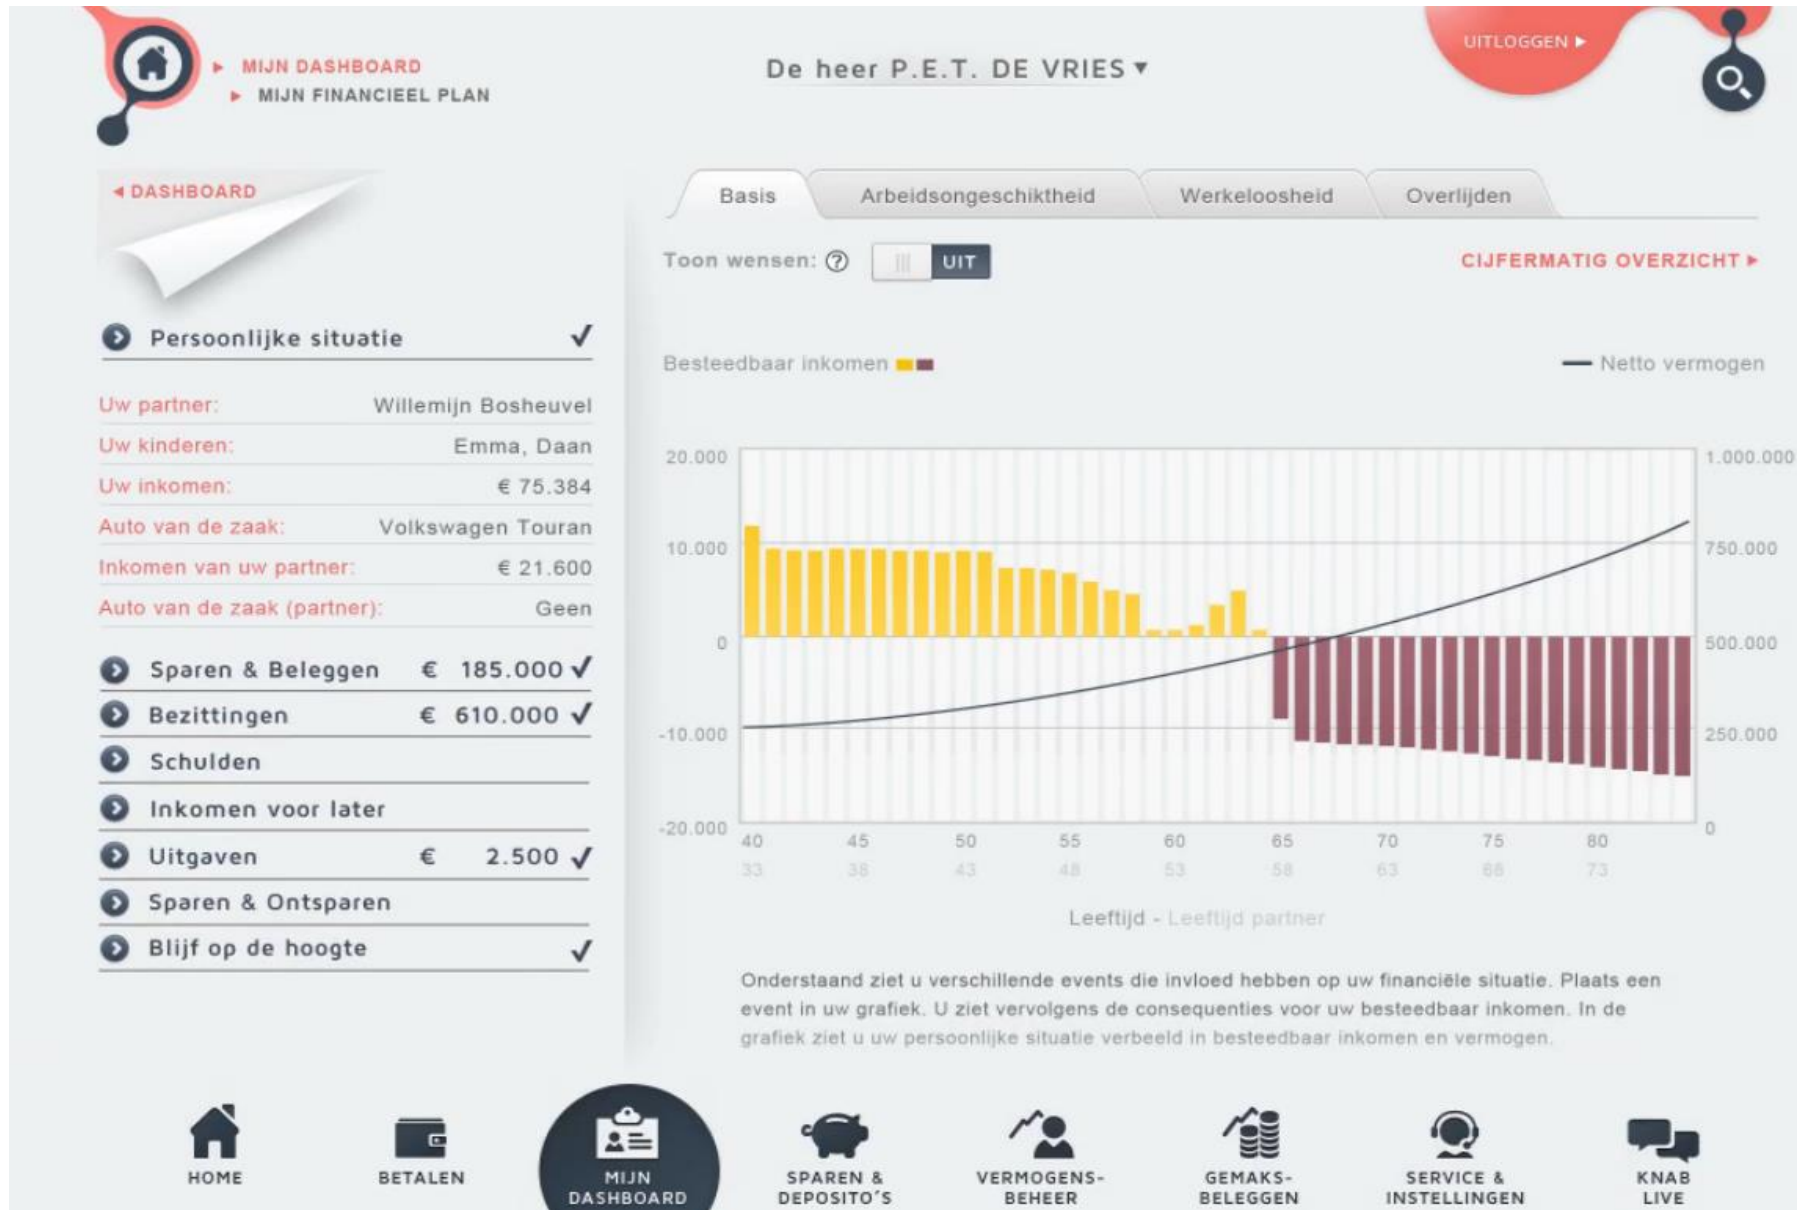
▸ MIJN DASHBOARD
▸ MIJN FINANCIEEL PLAN

De heer P.E.T. DE VRIES ▾

UITLOGGEN ▸

◂ DASHBOARD

Persoonlijke situatie ✓

| | |
|---|---|
| Uw partner: | Willemijn Bosheuvel |
| Uw kinderen: | Emma, Daan |
| Uw inkomen: | € 75.384 |
| Auto van de zaak: | Volkswagen Touran |
| Inkomen van uw partner: | € 21.600 |
| Auto van de zaak (partner): | Geen |

Sparen & Beleggen € 185.000 ✓
Bezittingen € 610.000 ✓
Schulden
Inkomen voor later
Uitgaven € 2.500 ✓
Sparen & Ontsparen
Blijf op de hoogte ✓

Basis | Arbeidsongeschiktheid | Werkeloosheid | Overlijden

Toon wensen: ? ||| UIT

CIJFERMATIG OVERZICHT ▸

Besteedbaar inkomen

Netto vermogen

20.000
10.000
0
-10.000
-20.000

1.000.000
750.000
500.000
250.000
0

40 45 50 55 60 65 70 75 80
33 38 43 48 53 58 63 68 73

Leeftijd - Leeftijd partner

Onderstaand ziet u verschillende events die invloed hebben op uw financiële situatie. Plaats een event in uw grafiek. U ziet vervolgens de consequenties voor uw besteedbaar inkomen. In de grafiek ziet u uw persoonlijke situatie verbeeld in besteedbaar inkomen en vermogen.

HOME
BETALEN
MIJN DASHBOARD
SPAREN & DEPOSITO'S
VERMOGENS-BEHEER
GEMAKS-BELEGGEN
SERVICE & INSTELLINGEN
KNAB LIVE